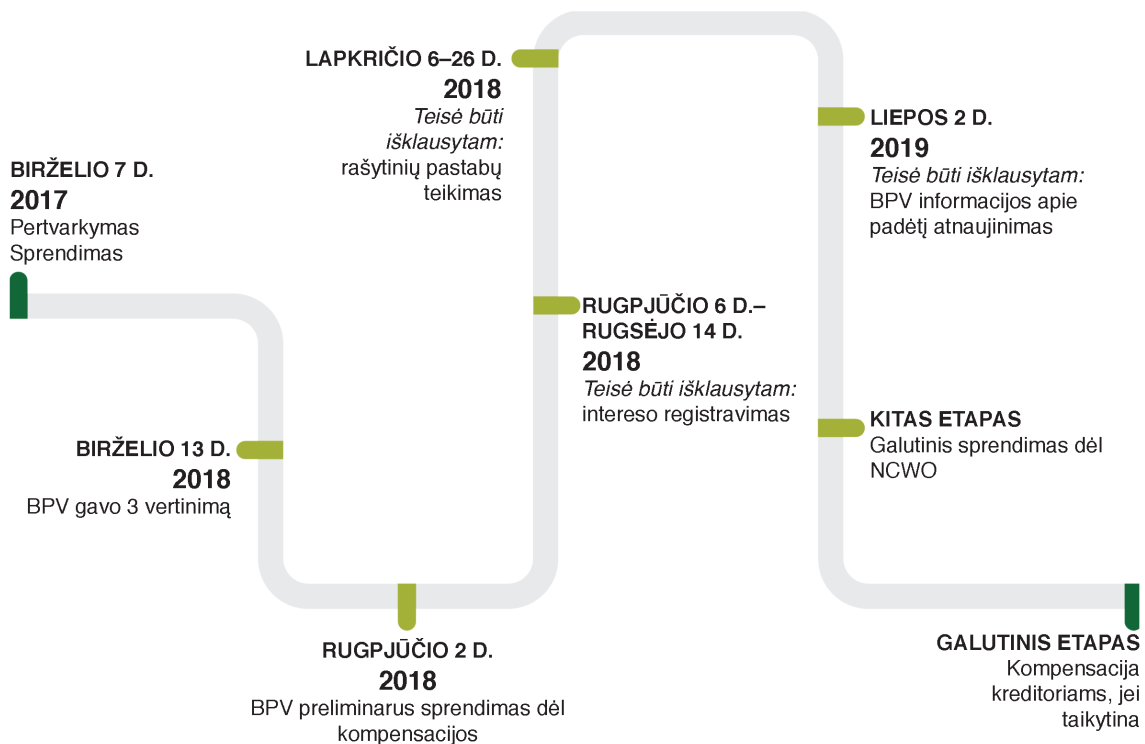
BIRŽELIO 7 D.
2017
Pertvarkymas Sprendimas

BIRŽELIO 13 D.
2018
BPV gavo 3 vertinimą

RUGPJŪČIO 2 D.
2018
BPV preliminarus sprendimas dėl kompensacijos

LAPKRIČIO 6–26 D.
2018
Teisė būti išklausytam: rašytinių pastabų teikimas

RUGPJŪČIO 6 D.– RUGSĖJO 14 D.
2018
Teisė būti išklausytam: intereso registravimas

LIEPOS 2 D.
2019
Teisė būti išklausytam: BPV informacijos apie padėtį atnaujinimas

KITAS ETAPAS
Galutinis sprendimas dėl NCWO

GALUTINIS ETAPAS
Kompensacija kreditoriams, jei taikytina